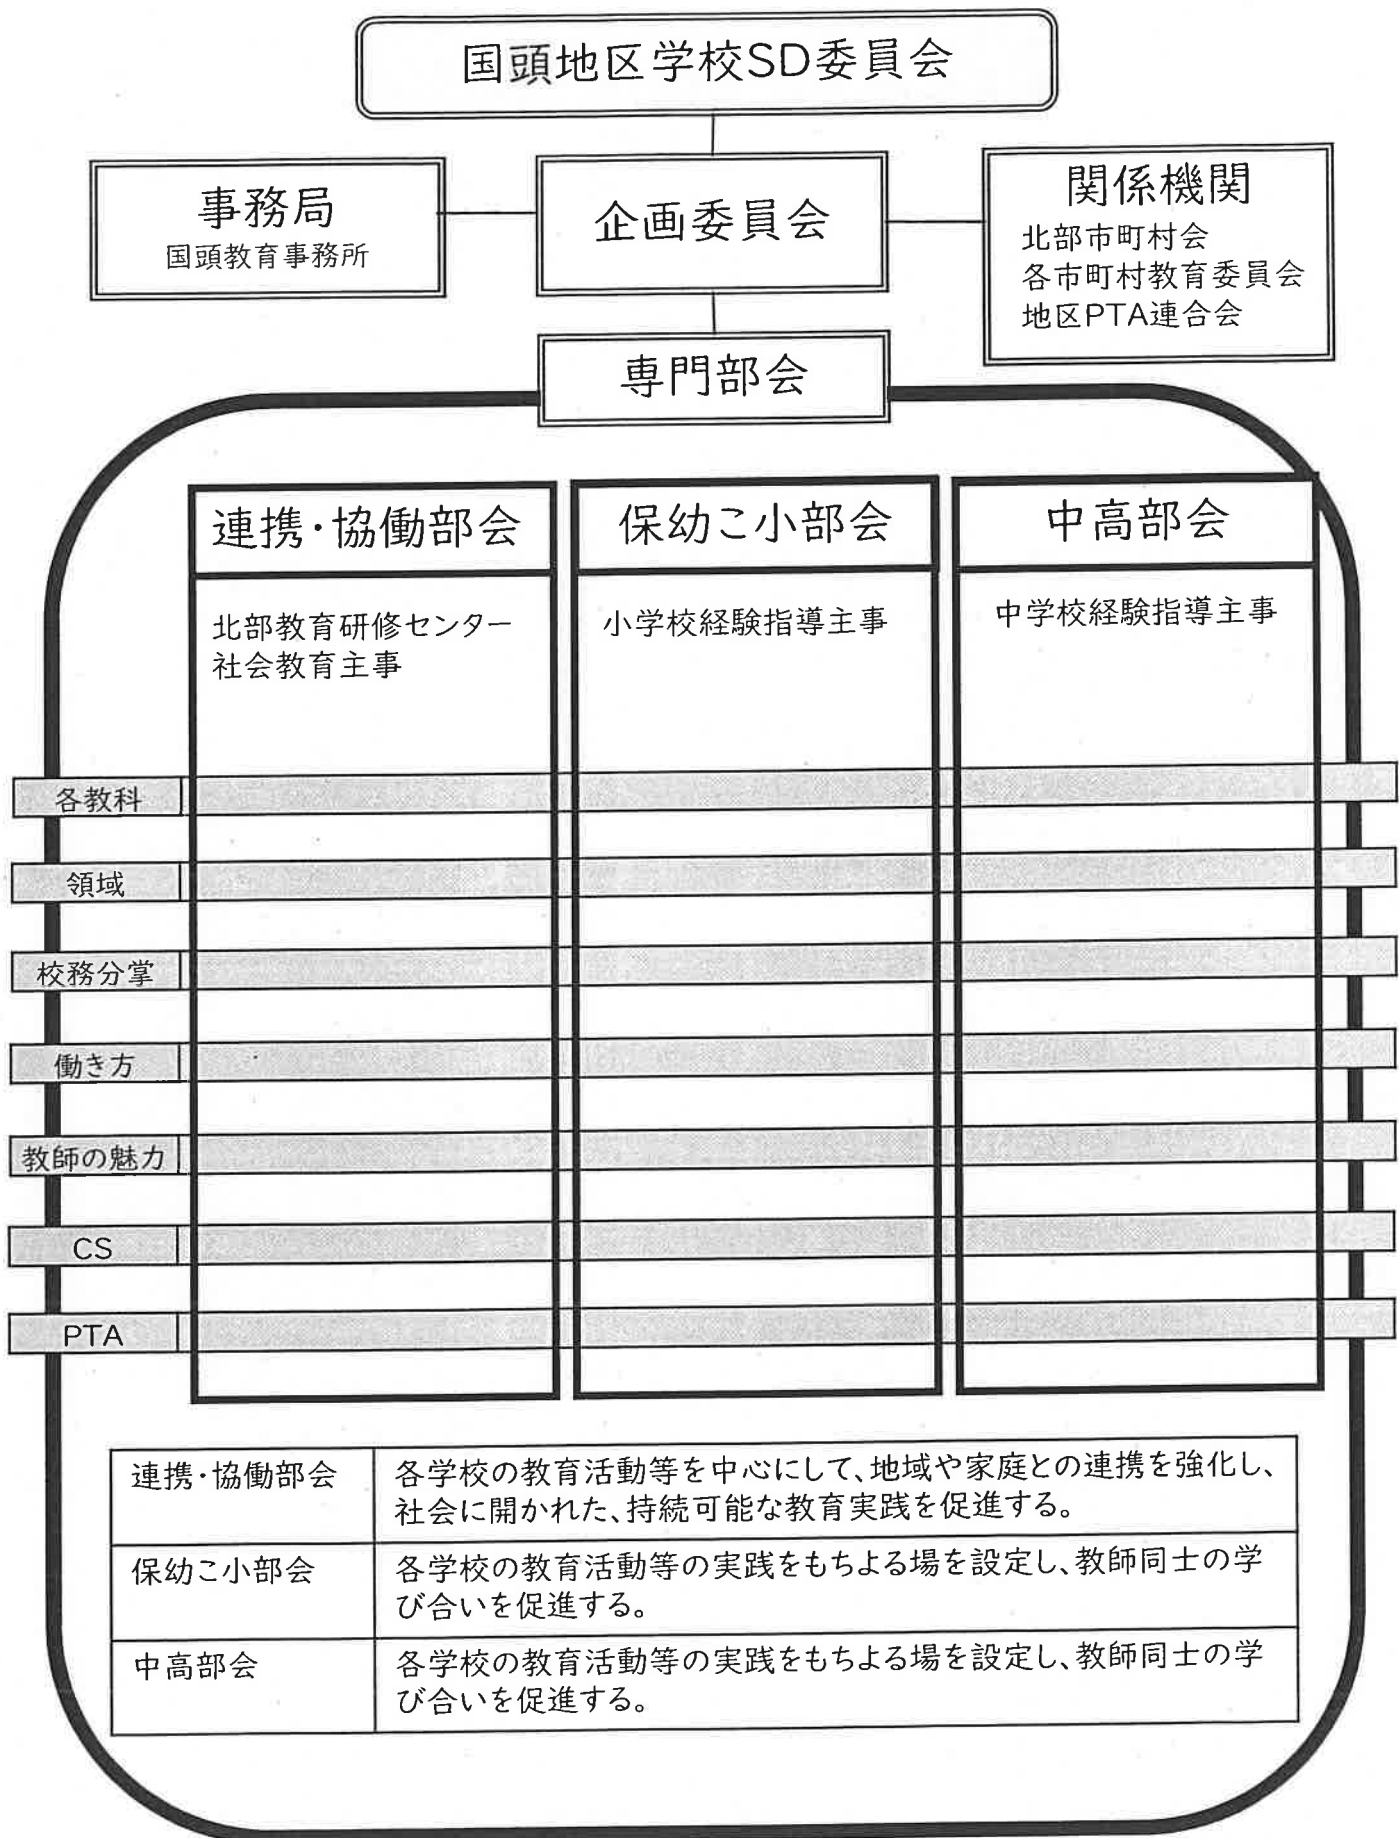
国頭地区学校SD委員会

事務局
国頭教育事務所

企画委員会

関係機関
北部市町村会
各市町村教育委員会
地区PTA連合会

専門部会

連携・協働部会
北部教育研修センター
社会教育主事

保幼こ小部会
小学校経験指導主事

中高部会
中学校経験指導主事

各教科
領域
校務分掌
働き方
教師の魅力
CS
PTA

| 連携・協働部会 | 各学校の教育活動等を中心にして、地域や家庭との連携を強化し、社会に開かれた、持続可能な教育実践を促進する。 |
|---|---|
| 保幼こ小部会 | 各学校の教育活動等の実践をもちよる場を設定し、教師同士の学び合いを促進する。 |
| 中高部会 | 各学校の教育活動等の実践をもちよる場を設定し、教師同士の学び合いを促進する。 |